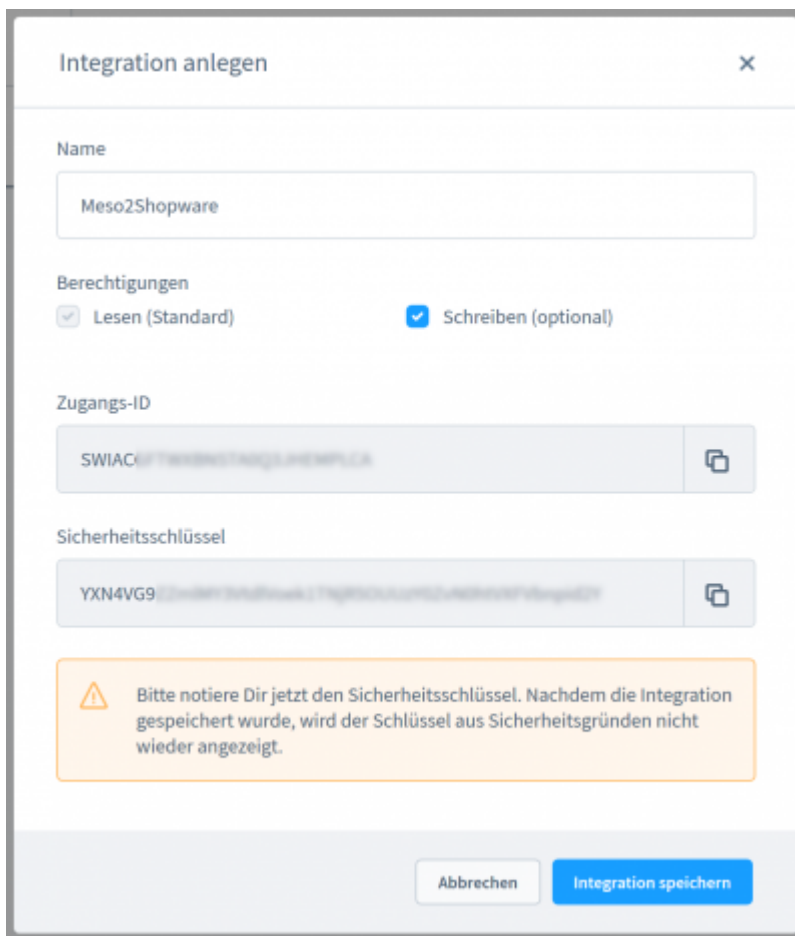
Integration anlegen

×

Name

Meso2Shopware

Berechtigungen

Lesen (Standard)

Schreiben (optional)

Zugangs-ID

SWIAC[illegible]

Sicherheitsschlüssel

YXN4VG9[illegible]

Bitte notiere Dir jetzt den Sicherheitsschlüssel. Nachdem die Integration gespeichert wurde, wird der Schlüssel aus Sicherheitsgründen nicht wieder angezeigt.

Abbrechen

Integration speichern